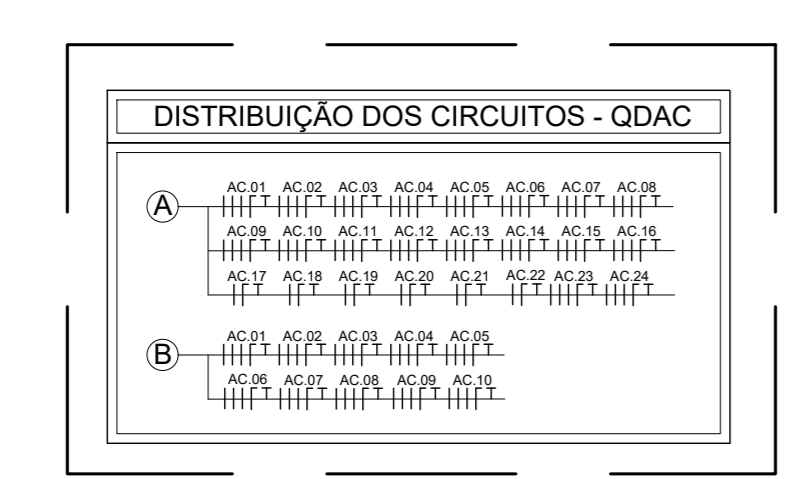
DISTRIBUIÇÃO DOS CIRCUITOS - QDAC

A
AC.01 AC.02 AC.03 AC.04 AC.05 AC.06 AC.07 AC.08
AC.09 AC.10 AC.11 AC.12 AC.13 AC.14 AC.15 AC.16
AC.17 AC.18 AC.19 AC.20 AC.21 AC.22 AC.23 AC.24

B
AC.01 AC.02 AC.03 AC.04 AC.05
AC.06 AC.07 AC.08 AC.09 AC.10